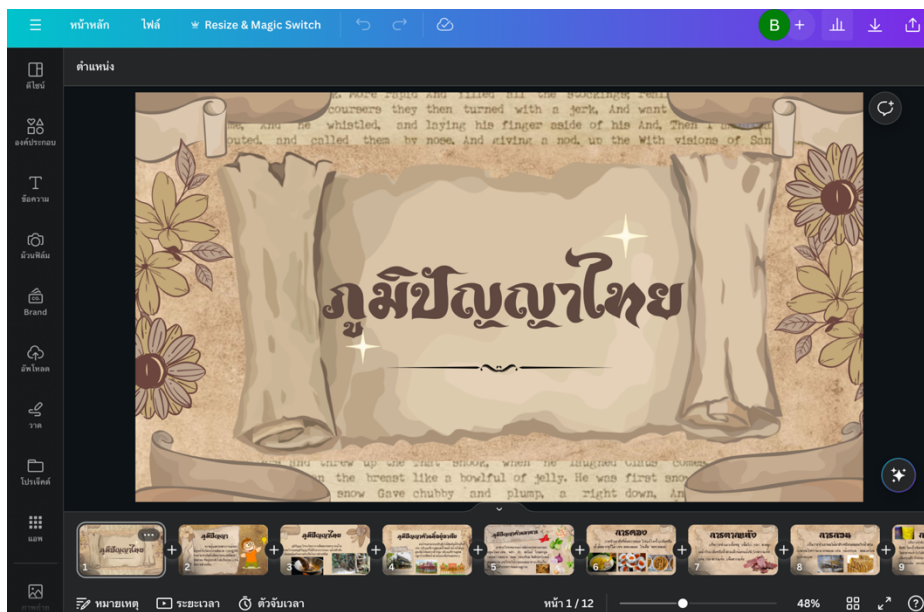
หน้าหลัก ไฟล์ Resize & Magic Switch

B

ตำแหน่ง

ดีไซน์
องค์ประกอบ
ข้อความ
ม้วนฟิล์ม
Brand
อัพโหลด
วาด
โปรเจ็คต์
แอพ

more rapid and filled all the stockings; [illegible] coursers they then turned with a jerk, And want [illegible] and he whistled, and laying his finger aside of his And, Then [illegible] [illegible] outed, and called them by nose. And giving a nod, up the With visions of San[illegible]

ภูมิปัญญาไทย

and threw up the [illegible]. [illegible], when he laughed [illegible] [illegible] the breast like a bowlful of jelly. He was first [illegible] snow Gave chubby and plump, a right down, An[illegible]

1 2 3 4 5 6 7 8 9

หมายเหตุ ระยะเวลา ตัวจับเวลา หน้า 1 / 12 48%